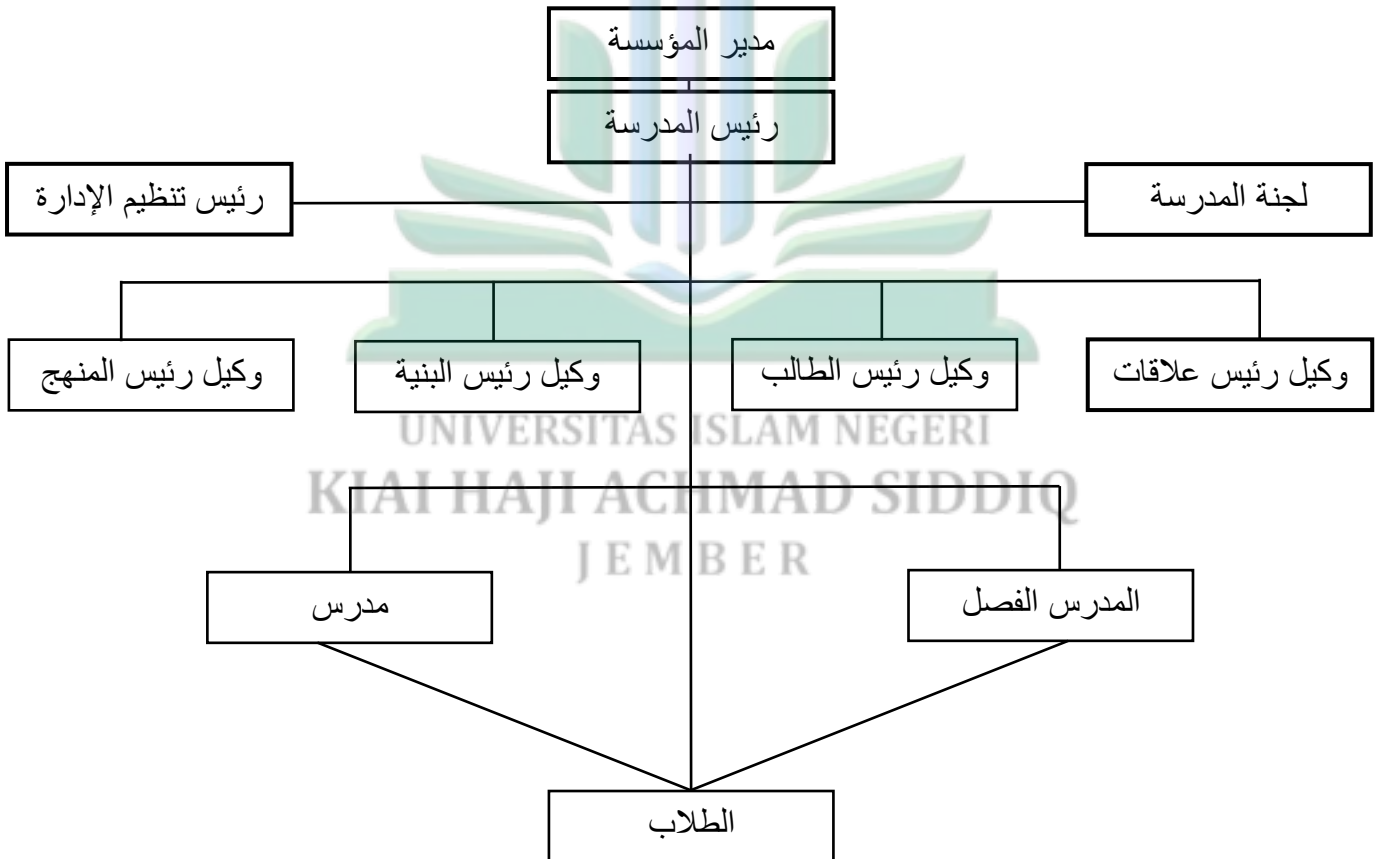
مدير المؤسسة

رئيس المدرسة

لجنة المدرسة

رئيس تنظيم الإدارة

وكيل رئيس علاقات

وكيل رئيس الطالب

وكيل رئيس البنية

وكيل رئيس المنهج

UNIVERSITAS ISLAM NEGERI
KIAI HAJI ACHMAD SIDDIQ
JEMBER

المدرس الفصل

مدرس

الطلاب